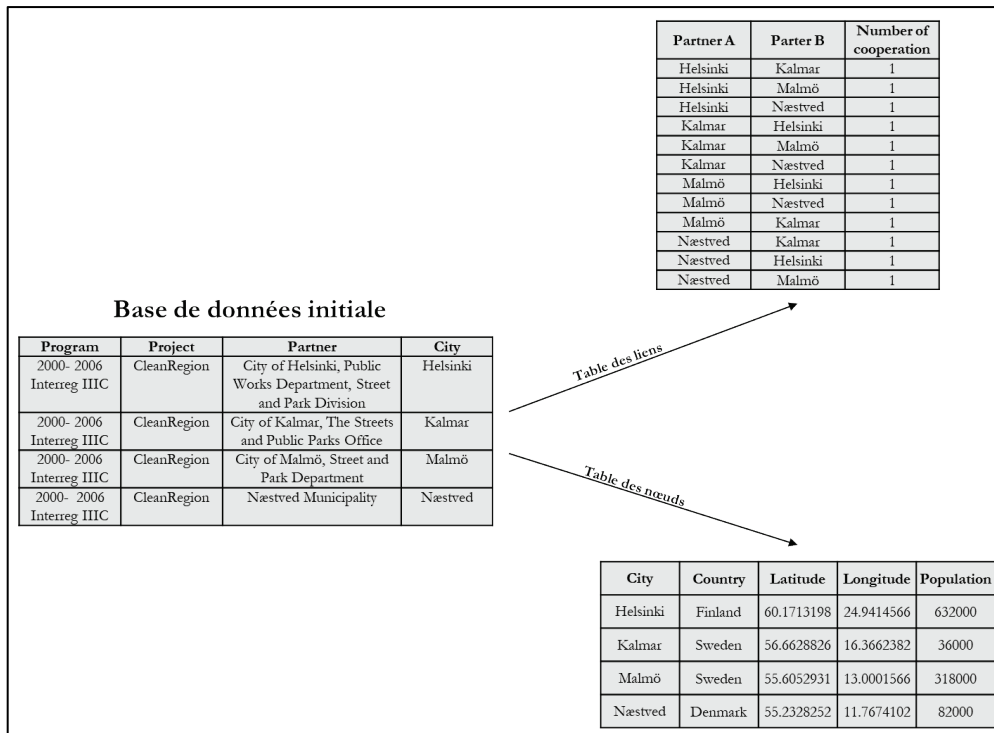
| Partner A | Parter B | Number of cooperation |
|---|---|---|
| Helsinki | Kalmar | 1 |
| Helsinki | Malmö | 1 |
| Helsinki | Næstved | 1 |
| Kalmar | Helsinki | 1 |
| Kalmar | Malmö | 1 |
| Kalmar | Næstved | 1 |
| Malmö | Helsinki | 1 |
| Malmö | Næstved | 1 |
| Malmö | Kalmar | 1 |
| Næstved | Kalmar | 1 |
| Næstved | Helsinki | 1 |
| Næstved | Malmö | 1 |

Base de données initiale

| Program | Project | Partner | City |
|---|---|---|---|
| 2000- 2006 Interreg IIIC | CleanRegion | City of Helsinki, Public Works Department, Street and Park Division | Helsinki |
| 2000- 2006 Interreg IIIC | CleanRegion | City of Kalmar, The Streets and Public Parks Office | Kalmar |
| 2000- 2006 Interreg IIIC | CleanRegion | City of Malmö, Street and Park Department | Malmö |
| 2000- 2006 Interreg IIIC | CleanRegion | Næstved Municipality | Næstved |

Table des liens

Table des nœuds

| City | Country | Latitude | Longitude | Population |
|---|---|---|---|---|
| Helsinki | Finland | 60.1713198 | 24.9414566 | 632000 |
| Kalmar | Sweden | 56.6628826 | 16.3662382 | 36000 |
| Malmö | Sweden | 55.6052931 | 13.0001566 | 318000 |
| Næstved | Denmark | 55.2328252 | 11.7674102 | 82000 |